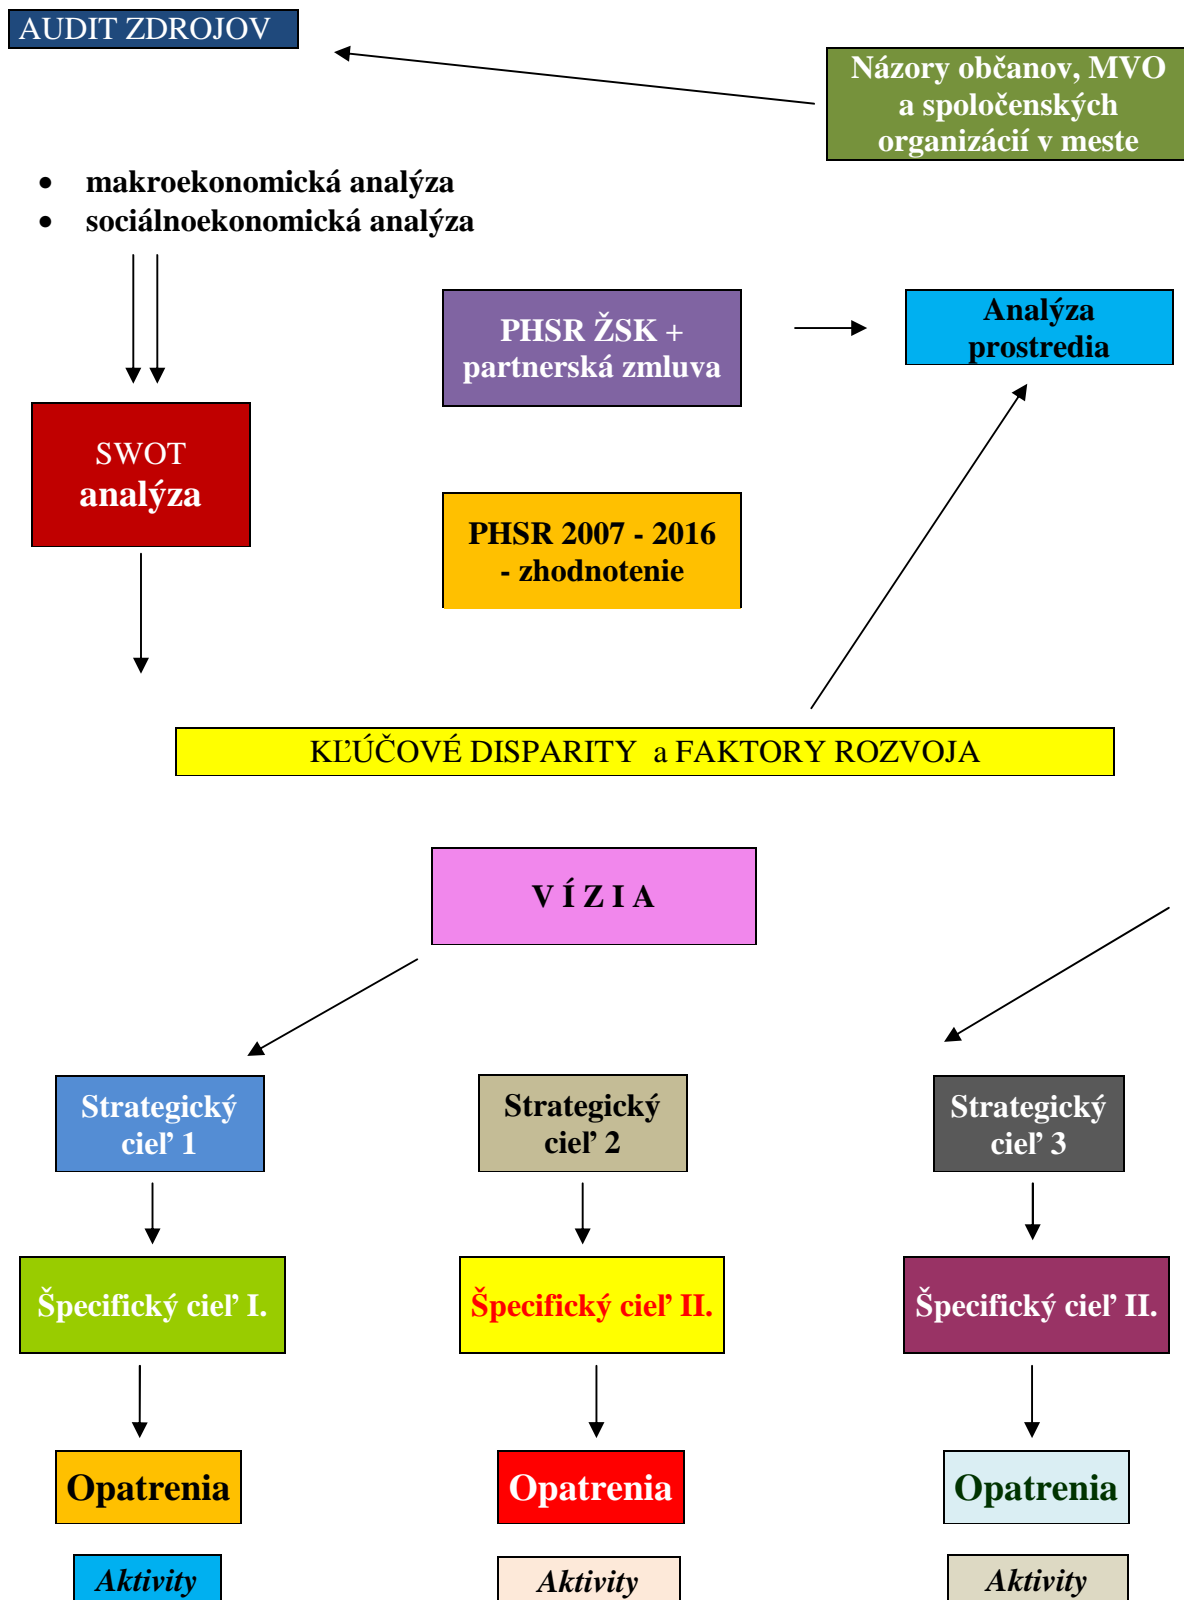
AUDIT ZDROJOV

Názory občanov, MVO a spoločenských organizácií v meste

• makroekonomická analýza
• sociálnoekonomická analýza

PHSR ŽSK + partnerská zmluva

Analýza prostredia

SWOT analýza

PHSR 2007 - 2016 - zhodnotenie

KĽÚČOVÉ DISPARITY a FAKTORY ROZVOJA

V Í Z I A

Strategický cieľ 1

Strategický cieľ 2

Strategický cieľ 3

Špecifický cieľ I.

Špecifický cieľ II.

Špecifický cieľ II.

Opatrenia

Opatrenia

Opatrenia

Aktivity

Aktivity

Aktivity